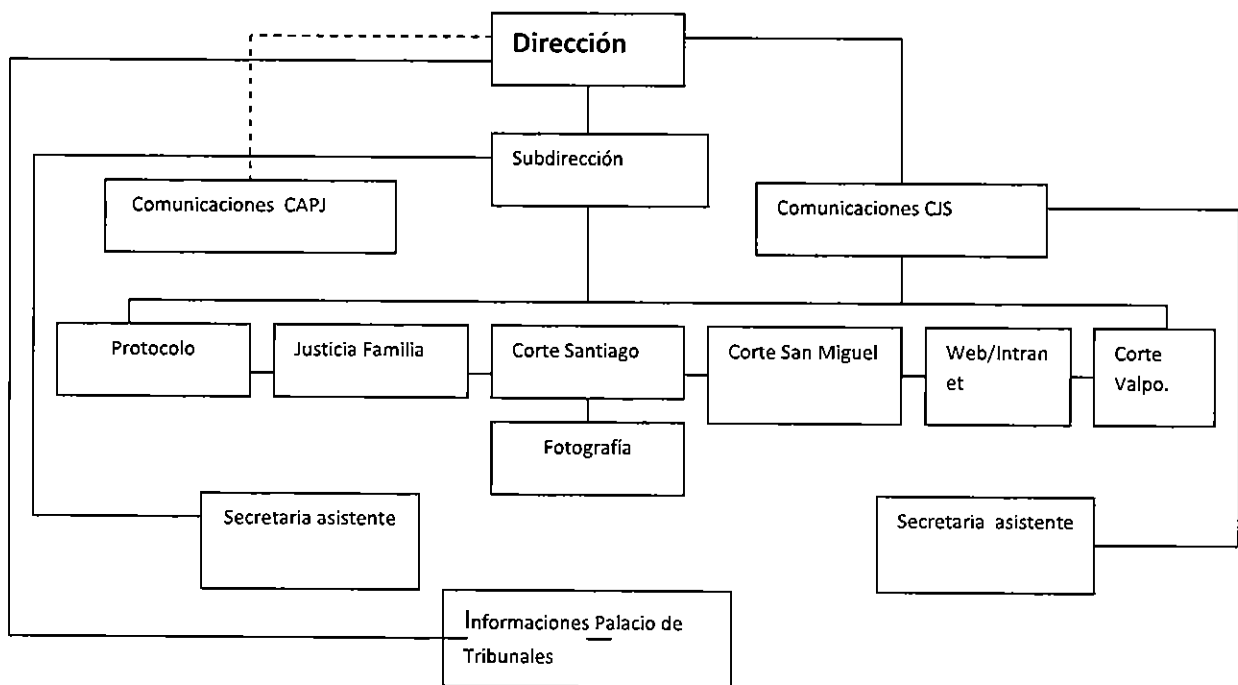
Dirección

Subdirección

Comunicaciones CAPJ

Comunicaciones CJS

Protocolo

Justicia Familia

Corte Santiago

Corte San Miguel

Web/Intranet

Corte Valpo.

Fotografía

Secretaria asistente

Secretaria asistente

Informaciones Palacio de Tribunales